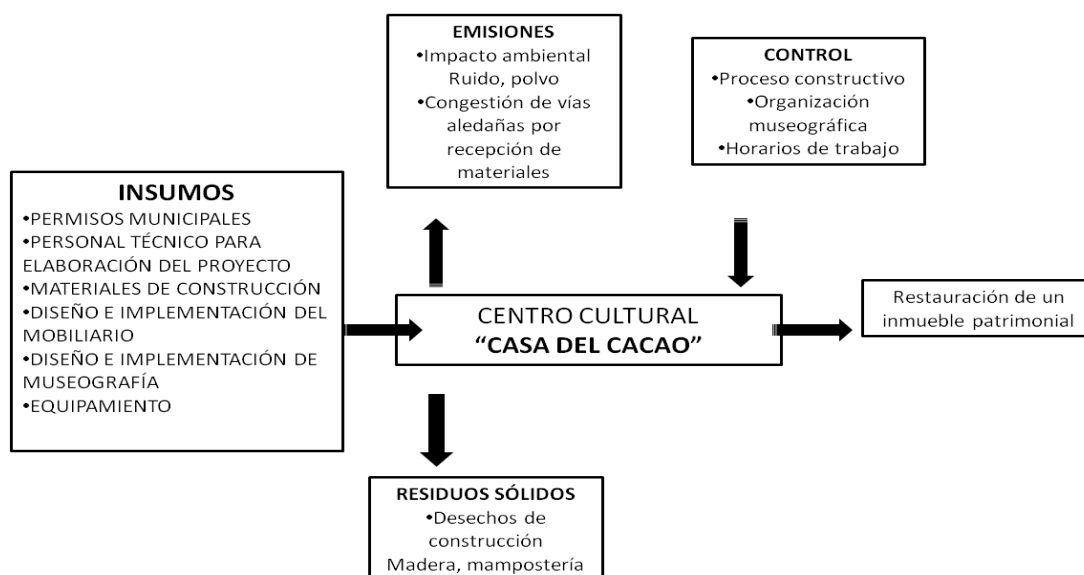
EMISIONES
•Impacto ambiental Ruido, polvo
•Congestión de vías aledañas por recepción de materiales

CONTROL
•Proceso constructivo
•Organización museográfica
•Horarios de trabajo

INSUMOS
•PERMISOS MUNICIPALES
•PERSONAL TÉCNICO PARA ELABORACIÓN DEL PROYECTO
•MATERIALES DE CONSTRUCCIÓN
•DISEÑO E IMPLEMENTACIÓN DEL MOBILIARIO
•DISEÑO E IMPLEMENTACIÓN DE MUSEOGRAFÍA
•EQUIPAMIENTO

CENTRO CULTURAL
"CASA DEL CACAO"

Restauración de un inmueble patrimonial

RESIDUOS SÓLIDOS
•Desechos de construcción Madera, mampostería